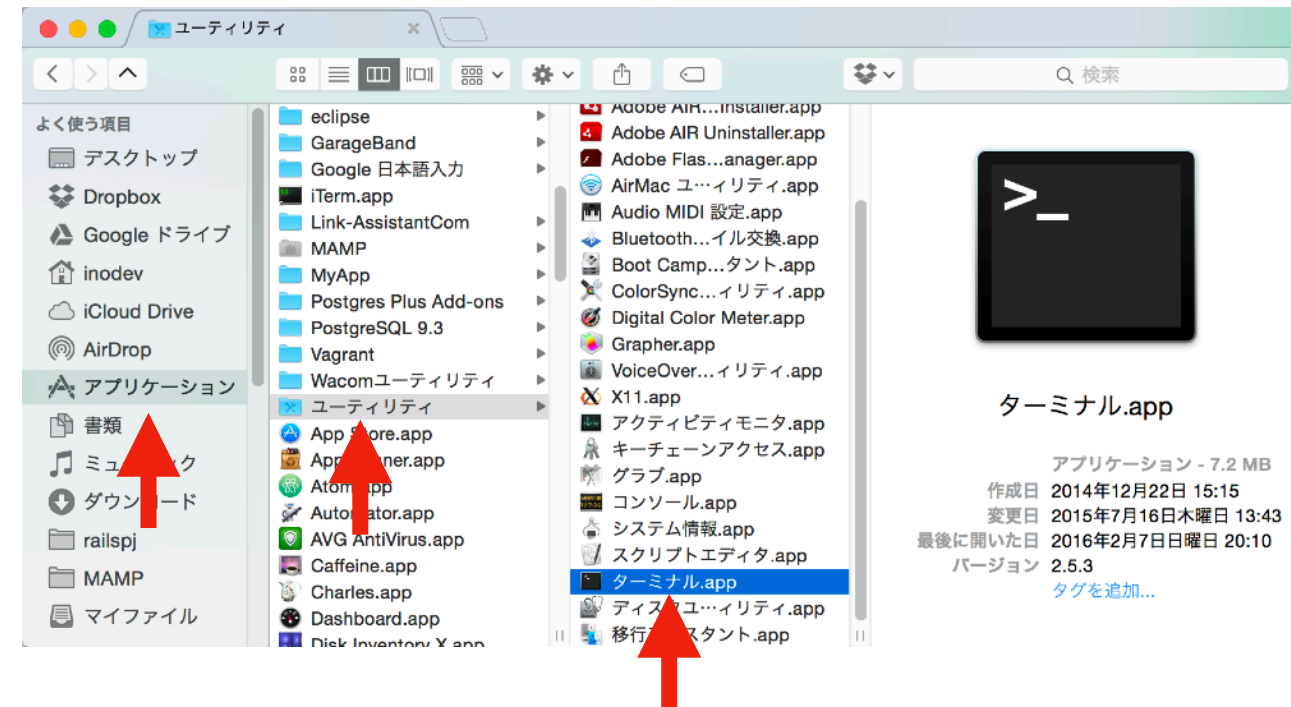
ユーティリティ

検索

よく使う項目
デスクトップ
Dropbox
Google ドライブ
inodev
iCloud Drive
AirDrop
アプリケーション
書類
ミュ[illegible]ック
ダウン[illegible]ード
railspj
MAMP
マイファイル

eclipse
GarageBand
Google 日本語入力
iTerm.app
Link-AssistantCom
MAMP
MyApp
Postgres Plus Add-ons
PostgreSQL 9.3
Vagrant
Wacomユーティリティ
ユーティリティ
App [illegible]tore.app
App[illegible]ner.app
Atom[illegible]app
Auto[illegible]ator.app
AVG AntiVirus.app
Caffeine.app
Charles.app
Dashboard.app
Disk Inventory X.app

Adobe AIR...Installer.app
Adobe AIR Uninstaller.app
Adobe Flas...anager.app
AirMac ユ…ィリティ.app
Audio MIDI 設定.app
Bluetooth…イル交換.app
Boot Camp…タント.app
ColorSync…ィリティ.app
Digital Color Meter.app
Grapher.app
VoiceOver…ィリティ.app
X11.app
アクティビティモニタ.app
キーチェーンアクセス.app
グラブ.app
コンソール.app
システム情報.app
スクリプトエディタ.app
ターミナル.app
ディス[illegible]ユ…ィリティ.app
移行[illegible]スタント.app

>_

ターミナル.app
アプリケーション - 7.2 MB
作成日 2014年12月22日 15:15
変更日 2015年7月16日木曜日 13:43
最後に開いた日 2016年2月7日日曜日 20:10
バージョン 2.5.3
タグを追加...